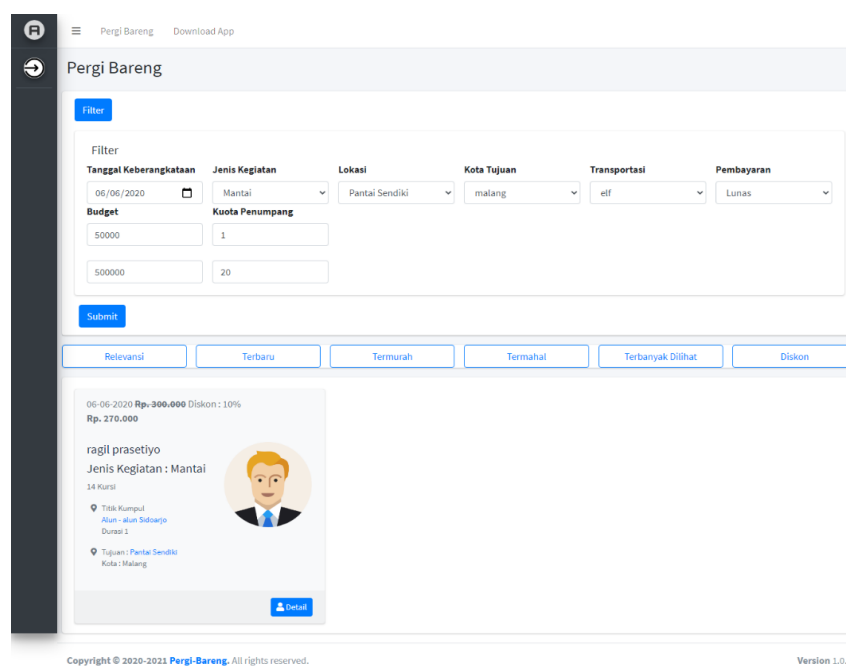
Pergi Bareng Download App

Pergi Bareng

Filter

Filter

| Tanggal Keberangkataan | Jenis Kegiatan | Lokasi | Kota Tujuan | Transportasi | Pembayaran |
|---|---|---|---|---|---|
| 06/06/2020 | Mantai | Pantai Sendiki | malang | elf | Lunas |

Budget
50000
500000

Kuota Penumpang
1
20

Submit

Relevansi Terbaru Termurah Termahal Terbanyak Dilihat Diskon

06-06-2020 ~~Rp. 300.000~~ Diskon : 10%
Rp. 270.000

ragil prasetiyo
Jenis Kegiatan : Mantai
14 Kursi

Titik Kumpul
Alun - alun Sidoarjo
Durasi 1

Tujuan : Pantai Sendiki
Kota : Malang

Detail

Copyright © 2020-2021 Pergi-Bareng. All rights reserved.

Version 1.0.